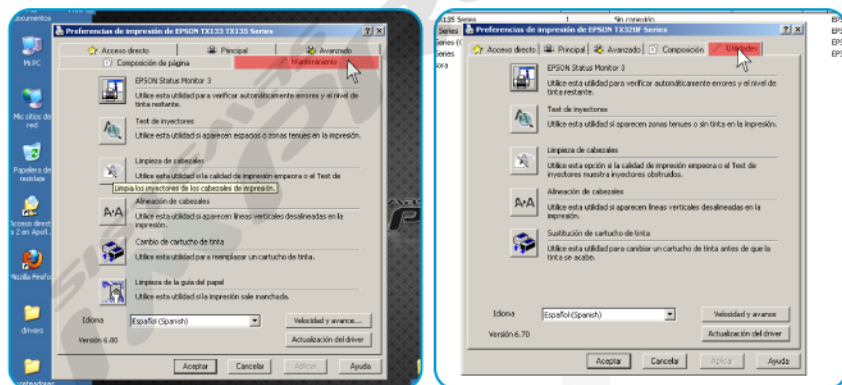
Documentos

Mi PC

Mis sitios de red

Papelera de reciclaje

Acceso directo a 2 en Apoll...

Mozilla Firefox

drivers

Preferencias de impresión de EPSON TX133 TX135 Series

? X

Acceso directo
Principal
Avanzado
Composición de página
Mantenimiento

EPSON Status Monitor 3
Utilice esta utilidad para verificar automáticamente errores y el nivel de tinta restante.

Test de inyectores
Utilice esta utilidad si aparecen espacios o zonas tenues en la impresión.

Limpieza de cabezales
Utilice esta utilidad si la calidad de impresión empeora o el Test de
Limpia los inyectores de los cabezales de impresión.

Alineación de cabezales
Utilice esta utilidad si aparecen líneas verticales desalineadas en la impresión.

Cambio de cartucho de tinta
Utilice esta utilidad para reemplazar un cartucho de tinta.

Limpieza de la guía del papel
Utilice esta utilidad si la impresión sale manchada.

Idioma
Español (Spanish)
Velocidad y avance...
Versión 6.80
Actualización del driver

Aceptar
Cancelar
Aplicar
Ayuda

X135 Series
Sin conexión
Series
Series
ora

Preferencias de impresión de EPSON TX320F Series

? X

Acceso directo
Principal
Avanzado
Composición
Utilidades

EPSON Status Monitor 3
Utilice esta utilidad para verificar automáticamente errores y el nivel de tinta restante.

Test de inyectores
Utilice esta utilidad si aparecen zonas tenues o sin tinta en la impresión.

Limpieza de cabezales
Utilice esta opción si la calidad de impresión empeora o el Test de inyectores muestra inyectores obstruidos.

Alineación de cabezales
Utilice esta utilidad si aparecen líneas verticales desalineadas en la impresión.

Sustitución de cartucho de tinta
Utilice esta utilidad para cambiar un cartucho de tinta antes de que la tinta se acabe.

Idioma
Español (Spanish)
Velocidad y avance
Versión 6.70
Actualización del driver

Aceptar
Cancelar
Aplicar
Ayuda

EPS
EPS
EPS
EPS